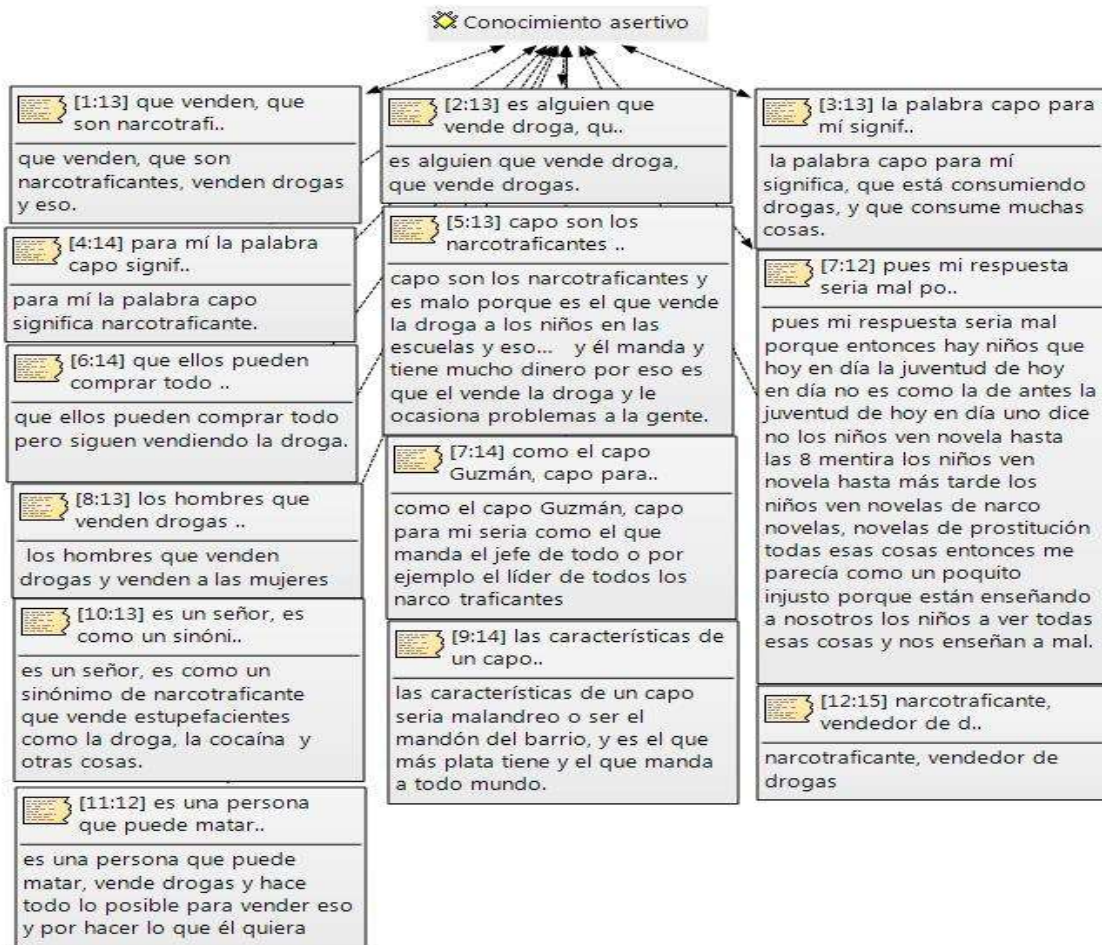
Conocimiento asertivo

[1:13] que venden, que son narcotrafi..

que venden, que son narcotraficantes, venden drogas y eso.

[4:14] para mí la palabra capo signif..

para mí la palabra capo significa narcotraficante.

[6:14] que ellos pueden comprar todo ..

que ellos pueden comprar todo pero siguen vendiendo la droga.

[8:13] los hombres que venden drogas ..

los hombres que venden drogas y venden a las mujeres

[10:13] es un señor, es como un sinóni..

es un señor, es como un sinónimo de narcotraficante que vende estupefacientes como la droga, la cocaína y otras cosas.

[11:12] es una persona que puede matar..

es una persona que puede matar, vende drogas y hace todo lo posible para vender eso y por hacer lo que él quiera

[2:13] es alguien que vende droga, qu..

es alguien que vende droga, que vende drogas.

[5:13] capo son los narcotraficantes ..

capo son los narcotraficantes y es malo porque es el que vende la droga a los niños en las escuelas y eso... y él manda y tiene mucho dinero por eso es que el vende la droga y le ocasiona problemas a la gente.

[7:14] como el capo Guzmán, capo para..

como el capo Guzmán, capo para mi seria como el que manda el jefe de todo o por ejemplo el líder de todos los narco traficantes

[9:14] las características de un capo..

las características de un capo seria malandreo o ser el mandón del barrio, y es el que más plata tiene y el que manda a todo mundo.

[3:13] la palabra capo para mí signif..

la palabra capo para mí significa, que está consumiendo drogas, y que consume muchas cosas.

[7:12] pues mi respuesta seria mal po..

pues mi respuesta seria mal porque entonces hay niños que hoy en día la juventud de hoy en día no es como la de antes la juventud de hoy en día uno dice no los niños ven novela hasta las 8 mentira los niños ven novela hasta más tarde los niños ven novelas de narco novelas, novelas de prostitución todas esas cosas entonces me parecía como un poquito injusto porque están enseñando a nosotros los niños a ver todas esas cosas y nos enseñan a mal.

[12:15] narcotraficante, vendedor de d..

narcotraficante, vendedor de drogas